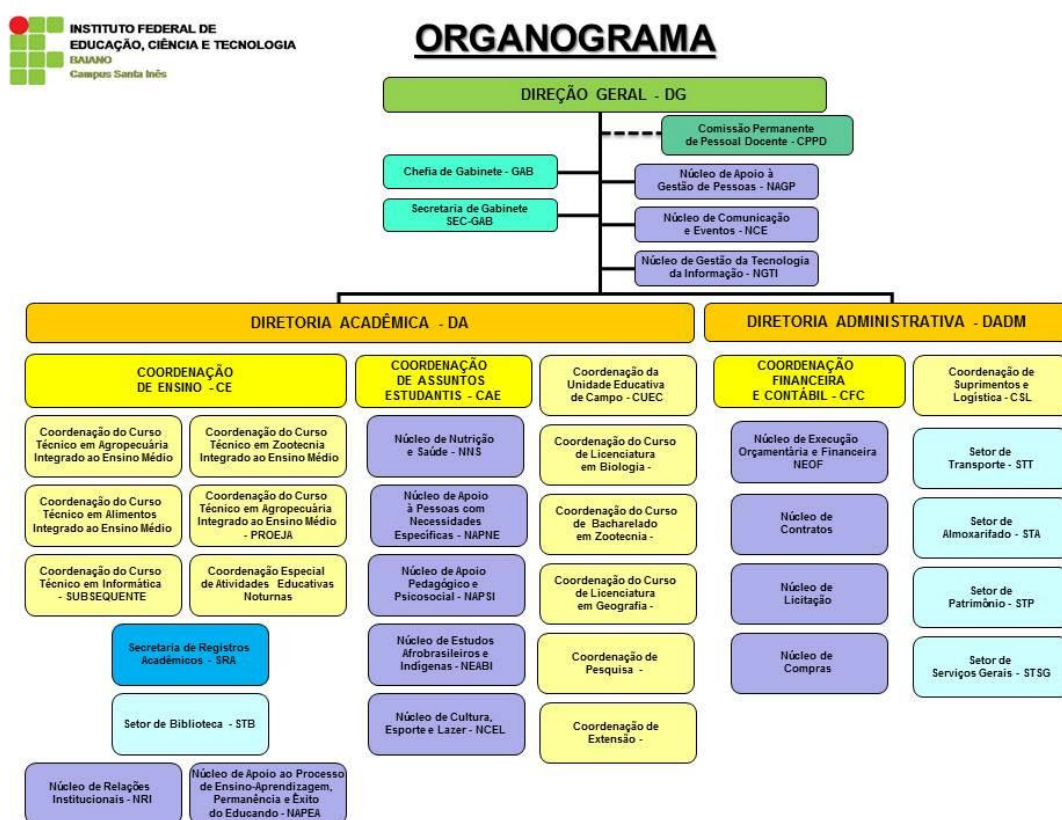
INSTITUTO FEDERAL DE
EDUCAÇÃO, CIÊNCIA E TECNOLOGIA
BAIANO
Campus Santa Inês

ORGANOGRAMA

DIREÇÃO GERAL - DG

Comissão Permanente de Pessoal Docente - CPPD

Chefia de Gabinete - GAB

Secretaria de Gabinete SEC-GAB

Núcleo de Apoio à Gestão de Pessoas - NAGP

Núcleo de Comunicação e Eventos - NCE

Núcleo de Gestão da Tecnologia da Informação - NGTI

DIRETORIA ACADÊMICA - DA

DIRETORIA ADMINISTRATIVA - DADM

COORDENAÇÃO DE ENSINO - CE

Coordenação do Curso Técnico em Agropecuária Integrado ao Ensino Médio

Coordenação do Curso Técnico em Zootecnia Integrado ao Ensino Médio

Coordenação do Curso Técnico em Alimentos Integrado ao Ensino Médio

Coordenação do Curso Técnico em Agropecuária Integrado ao Ensino Médio - PROEJA

Coordenação do Curso Técnico em Informática - SUBSEQUENTE

Coordenação Especial de Atividades Educativas Noturnas

Secretaria de Registros Acadêmicos - SRA

Setor de Biblioteca - STB

Núcleo de Relações Institucionais - NRI

Núcleo de Apoio ao Processo de Ensino-Aprendizagem, Permanência e Êxito do Educando - NAPEA

COORDENAÇÃO DE ASSUNTOS ESTUDANTIS - CAE

Núcleo de Nutrição e Saúde - NNS

Núcleo de Apoio à Pessoas com Necessidades Especificas - NAPNE

Núcleo de Apoio Pedagógico e Psicosocial - NAPSI

Núcleo de Estudos Afrobrasileiros e Indígenas - NEABI

Núcleo de Cultura, Esporte e Lazer - NCEL

Coordenação da Unidade Educativa de Campo - CUEC

Coordenação do Curso de Licenciatura em Biologia -

Coordenação do Curso de Bacharelado em Zootecnia -

Coordenação do Curso de Licenciatura em Geografia -

Coordenação de Pesquisa -

Coordenação de Extensão -

COORDENAÇÃO FINANCEIRA E CONTÁBIL - CFC

Núcleo de Execução Orçamentária e Financeira NEOF

Núcleo de Contratos

Núcleo de Licitação

Núcleo de Compras

Coordenação de Suprimentos e Logística - CSL

Setor de Transporte - STT

Setor de Almoxarifado - STA

Setor de Patrimônio - STP

Setor de Serviços Gerais - STSG